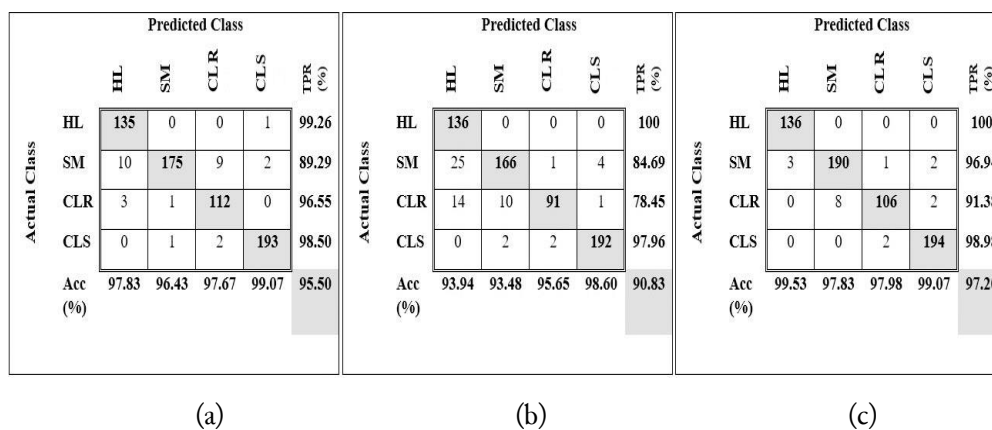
Predicted Class

Actual Class

| | HL | SM | CLR | CLS | TPR (%) |
|---|---|---|---|---|---|
| HL | 135 | 0 | 0 | 1 | 99.26 |
| SM | 10 | 175 | 9 | 2 | 89.29 |
| CLR | 3 | 1 | 112 | 0 | 96.55 |
| CLS | 0 | 1 | 2 | 193 | 98.50 |
| Acc (%) | 97.83 | 96.43 | 97.67 | 99.07 | 95.50 |

(a)

Predicted Class

Actual Class

| | HL | SM | CLR | CLS | TPR (%) |
|---|---|---|---|---|---|
| HL | 136 | 0 | 0 | 0 | 100 |
| SM | 25 | 166 | 1 | 4 | 84.69 |
| CLR | 14 | 10 | 91 | 1 | 78.45 |
| CLS | 0 | 2 | 2 | 192 | 97.96 |
| Acc (%) | 93.94 | 93.48 | 95.65 | 98.60 | 90.83 |

(b)

Predicted Class

Actual Class

| | HL | SM | CLR | CLS | TPR (%) |
|---|---|---|---|---|---|
| HL | 136 | 0 | 0 | 0 | 100 |
| SM | 3 | 190 | 1 | 2 | 96.9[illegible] |
| CLR | 0 | 8 | 106 | 2 | 91.3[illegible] |
| CLS | 0 | 0 | 2 | 194 | 98.9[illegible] |
| Acc (%) | 99.53 | 97.83 | 97.98 | 99.07 | 97.2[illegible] |

(c)